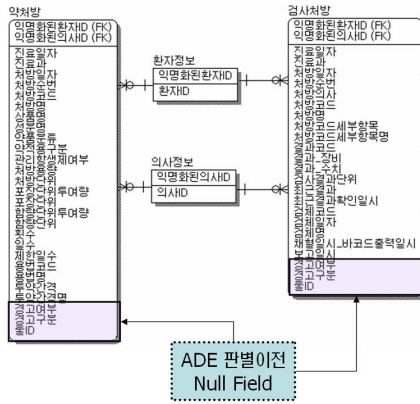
약처방
익명화된환자ID (FK)
익명화된의사ID (FK)

진료일자
진료과
처방일자
처방번호
처방코드
처방명
상품명
약품분류
약품구분
관리항생제여부
처방량
포장단위
포장단위투여량
포장단위투여량
횟수
일수
제형
투여경로
투약기간
보고여부
ID

환자정보
익명화된환자ID
환자ID

의사정보
익명화된의사ID
의사ID

검사처방
익명화된환자ID (FK)
익명화된의사ID (FK)

진료일자
진료과
처방일자
처방번호
처방코드
처방명
처방코드세부항목
처방코드세부항목명
결과코드
장비
결과수치
결과단위
결과확인일시
채혈일시_바코드출력일시
보고여부
ID

ADE 판별이전
Null Field